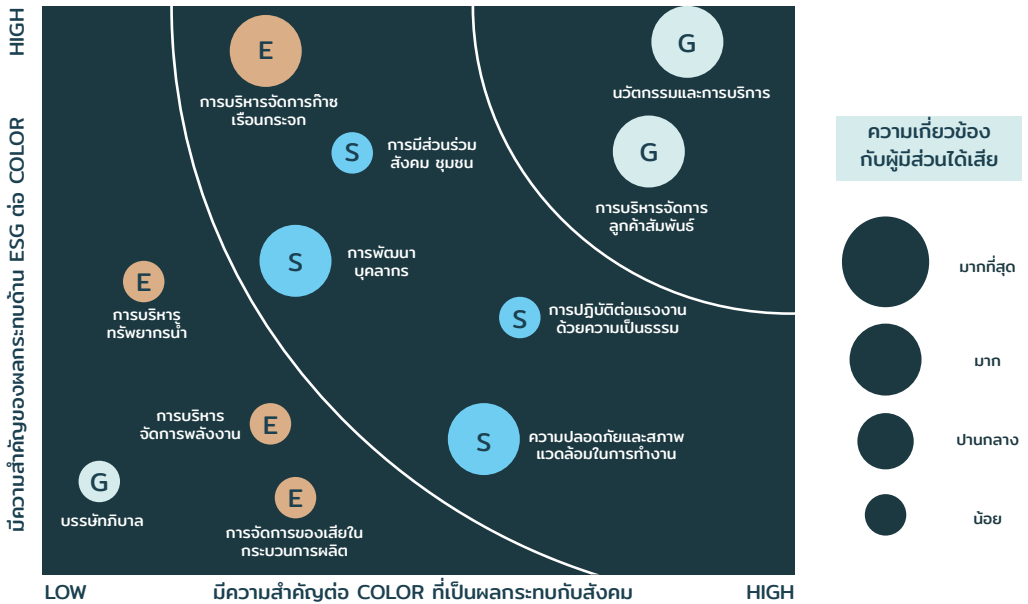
HIGH

มีความสำคัญของผลกระทบด้าน ESG ต่อ COLOR

E
การบริหารจัดการก๊าซเรือนกระจก

G
นวัตกรรมและการบริการ

S
การมีส่วนร่วมสังคม ชุมชน

G
การบริหารจัดการลูกค้าสัมพันธ์

S
การพัฒนาบุคลากร

E
การบริหารทรัพยากรน้ำ

S
การปฏิบัติต่อแรงงานด้วยความเป็นธรรม

การบริหารจัดการพลังงาน
E

S
ความปลอดภัยและสภาพแวดล้อมในการทำงาน

G
บรรษัทภิบาล

E
การจัดการของเสียในกระบวนการผลิต

LOW

มีความสำคัญต่อ COLOR ที่เป็นผลกระทบกับสังคม

HIGH

ความเกี่ยวข้องกับผู้มีส่วนได้เสีย

มากที่สุด

มาก

ปานกลาง

น้อย